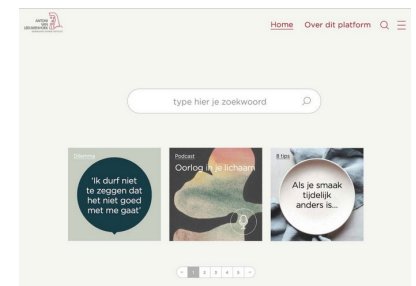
ANTONI VAN LEEUWENHOEK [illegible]

Home Over dit platform

type hier je zoekwoord

Dilemma
'Ik durf niet te zeggen dat het niet goed met me gaat'

Podcast
Oorlog in je lichaam

8 tips
Als je smaak tijdelijk anders is...

< 1 2 3 4 5 >